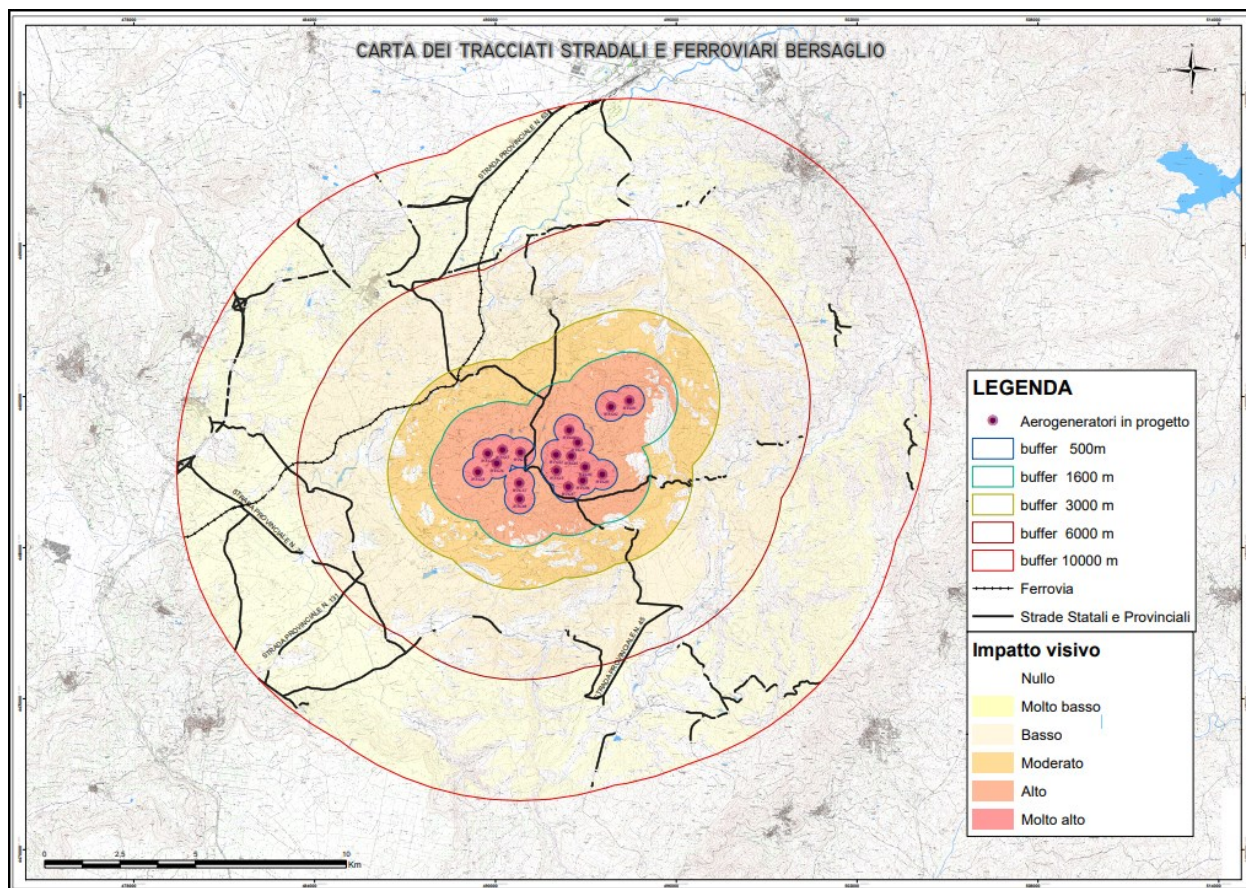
CARTA DEI TRACCIATI STRADALI E FERROVIARI BERSAGLIO

STRADA PROVINCIALE N.

STRADA PROVINCIALE N.

STRADA PROVINCIALE N. 131

STRADA PROVINCIALE N. 45

LEGENDA

Aerogeneratori in progetto

buffer 500m

buffer 1600 m

buffer 3000 m

buffer 6000 m

buffer 10000 m

Ferrovia

Strade Statali e Provinciali

Impatto visivo

Nullo

Molto basso

Basso

Moderato

Alto

Molto alto

0 2,5 5 10 Km